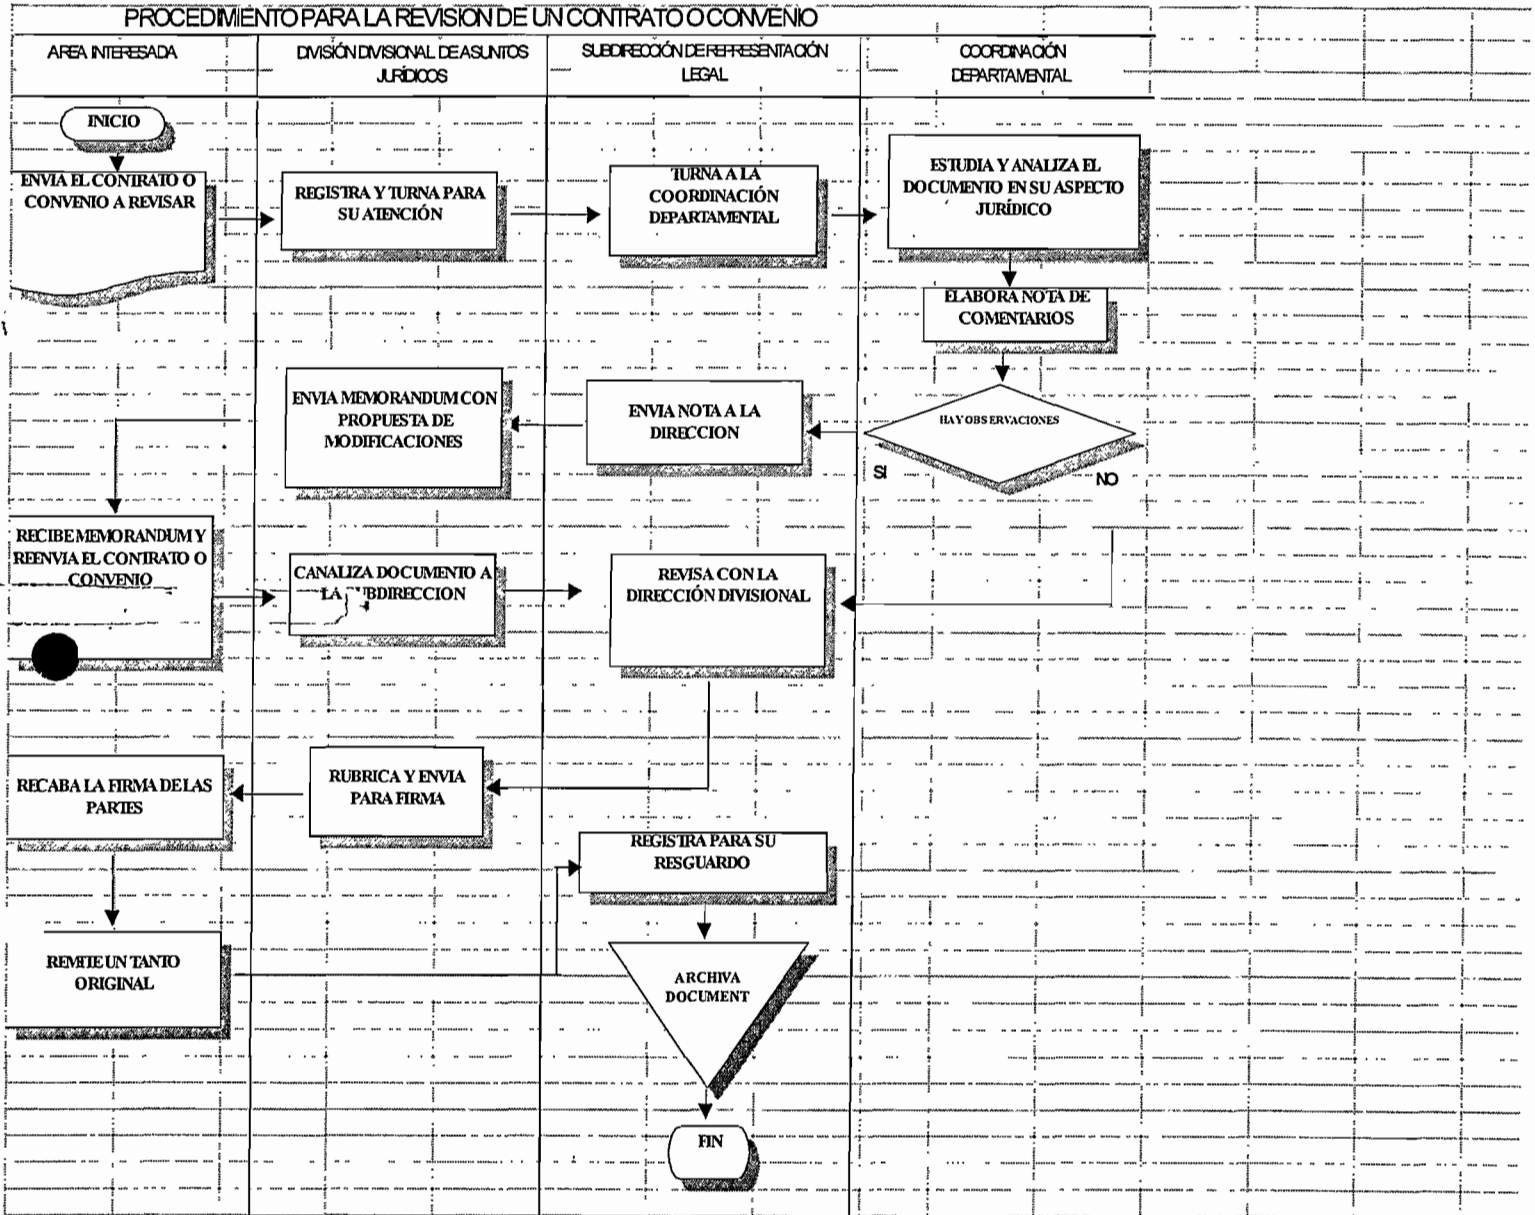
PROCEDIMIENTO PARA LA REVISION DE UN CONTRATO O CONVENIO

| AREA INTERESADA | DIVISIÓN DIVISIONAL DE ASUNTOS JURÍDICOS | SUBDIRECCIÓN DE REPRESENTACIÓN LEGAL | COORDINACIÓN DEPARTAMENTAL |
|---|---|---|---|

INICIO

ENVIA EL CONTRATO O CONVENIO A REVISAR

REGISTRA Y TURNA PARA SU ATENCIÓN

TURNA A LA COORDINACIÓN DEPARTAMENTAL

ESTUDIA Y ANALIZA EL DOCUMENTO EN SU ASPECTO JURÍDICO

ELABORA NOTA DE COMENTARIOS

HAY OBSERVACIONES

SI

NO

ENVIA NOTA A LA DIRECCION

ENVIA MEMORANDUM CON PROPUESTA DE MODIFICACIONES

RECIBE MEMORANDUM Y REENVIA EL CONTRATO O CONVENIO

CANALIZA DOCUMENTO A LA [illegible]BDIRECCION

REVISA CON LA DIRECCIÓN DIVISIONAL

RUBRICA Y ENVIA PARA FIRMA

RECABA LA FIRMA DE LAS PARTES

REGISTRA PARA SU RESGUARDO

REMITE UN TANTO ORIGINAL

ARCHIVA DOCUMENT

FIN